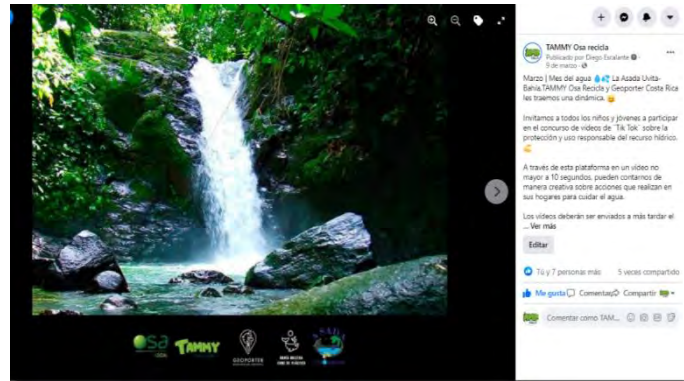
TAMMY Osa recicla
Publicado por Diego Escalante
9 de marzo

Marzo | Mes del agua La Asada Uvita-Bahia,TAMMY Osa Recicla y Geoporter Costa Rica les traemos una dinámica.

Invitamos a todos los niños y jóvenes a participar en el concurso de videos de "Tik Tok" sobre la protección y uso responsable del recurso hídrico.

A través de esta plataforma en un video no mayor a 10 segundos, pueden contarnos de manera creativa sobre acciones que realizan en sus hogares para cuidar el agua.

Los videos deberán ser enviados a más tardar el ... Ver más

Editar

Tú y 7 personas más 5 veces compartido

Me gusta Comentar Compartir

Comentar como TAM...

Osa

TAMMY

GEOPORTER

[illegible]